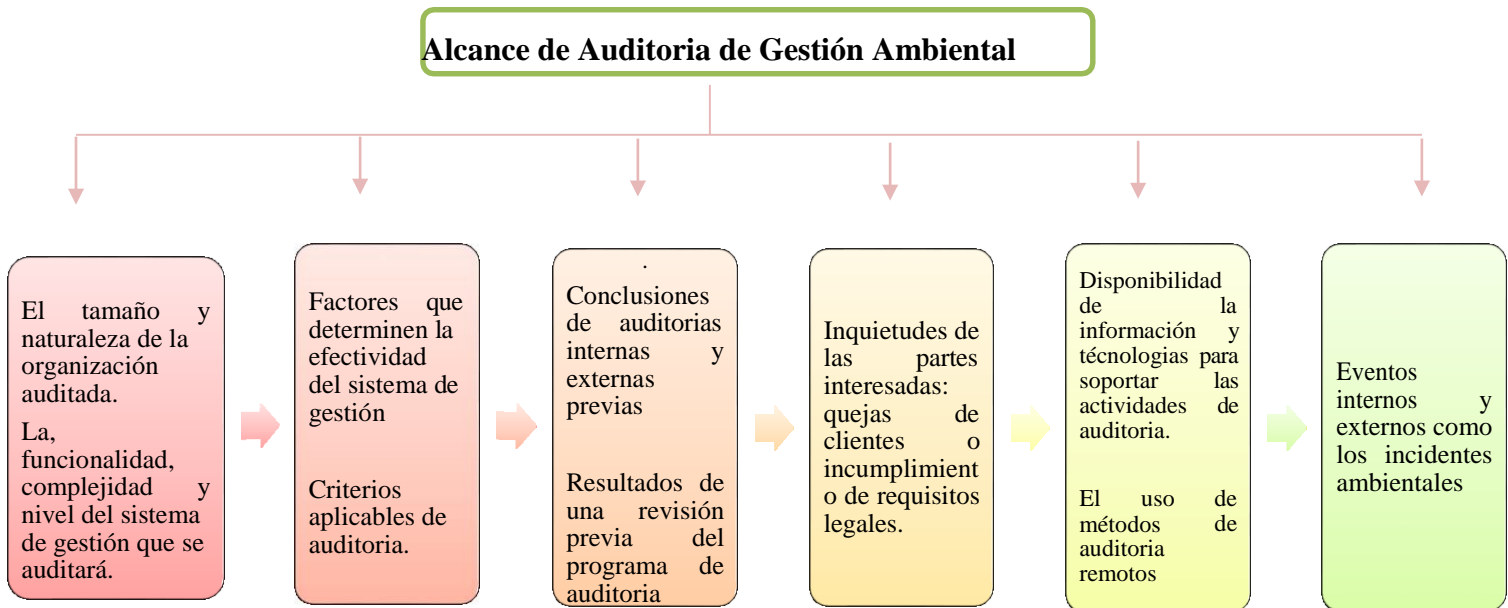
Alcance de Auditoria de Gestión Ambiental

El tamaño y naturaleza de la organización auditada.

La, funcionalidad, complejidad y nivel del sistema de gestión que se auditará.

Factores que determinen la efectividad del sistema de gestión

Criterios aplicables de auditoria.

.
Conclusiones de auditorias internas y externas previas

Resultados de una revisión previa del programa de auditoria

Inquietudes de las partes interesadas: quejas de clientes o incumplimiento de requisitos legales.

Disponibilidad de la información y técnologias para soportar las actividades de auditoria.

El uso de métodos de auditoria remotos

Eventos internos y externos como los incidentes ambientales